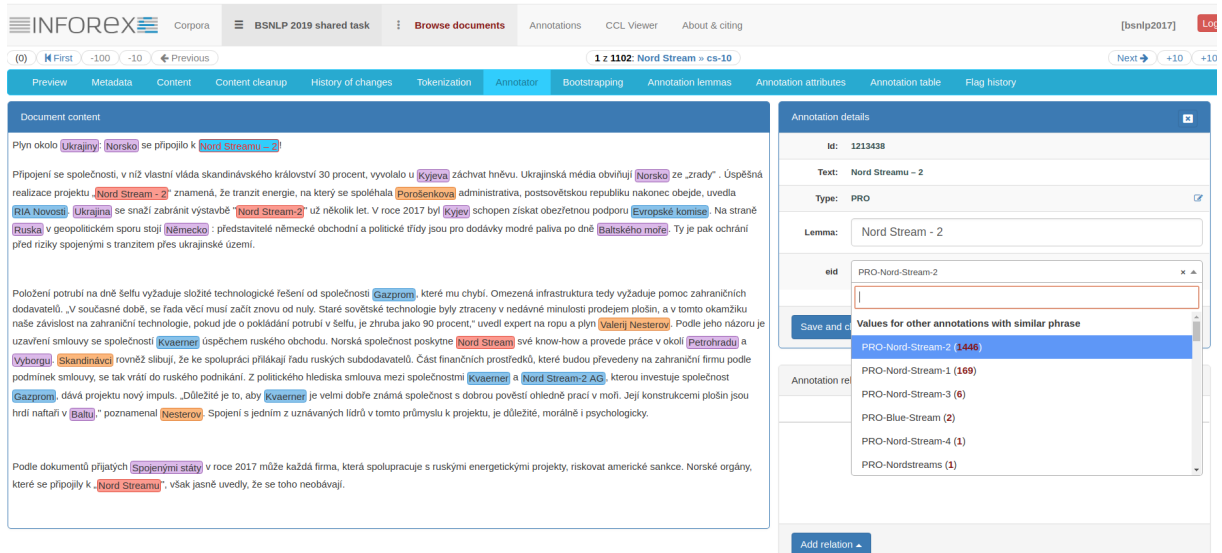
INFOREX Corpora BSNLP 2019 shared task Browse documents Annotations CCL Viewer About & citing [bsnlp2017] Log

(0) First -100 -10 Previous 1 z 1102: Nord Stream » cs-10 Next +10 +10

Preview Metadata Content Content cleanup History of changes Tokenization Annotator Bootstrapping Annotation lemmas Annotation attributes Annotation table Flag history

Document content

Plyn okolo Ukrajiny: Norsko se připojilo k Nord Streamu – 2!

Připojení se společnosti, v níž vlastní vláda skandinávského království 30 procent, vyvolalo u Kyjeva záchvat hněvu. Ukrajinská média obviňují Norsko ze „zrady" . Úspěšná realizace projektu „Nord Stream - 2" znamená, že tranzit energie, na který se spoléhala Porošenkova administrativa, postsovětskou republiku nakonec obejde, uvedla RIA Novosti. Ukrajina se snaží zabránit výstavbě "Nord Stream-2" už několik let. V roce 2017 byl Kyjev schopen získat obezřetnou podporu Evropské komise. Na straně Ruska v geopolitickém sporu stojí Německo : představitelé německé obchodní a politické třídy jsou pro dodávky modré paliva po dně Baltského moře. Ty je pak ochrání před riziky spojenými s tranzitem přes ukrajinské území.

Položení potrubí na dně šelfu vyžaduje složité technologické řešení od společnosti Gazprom, které mu chybí. Omezená infrastruktura tedy vyžaduje pomoc zahraničních dodavatelů. „V současné době, se řada věcí musí začít znovu od nuly. Staré sovětské technologie byly ztraceny v nedávné minulosti prodejem plošin, a v tomto okamžiku naše závislost na zahraniční technologie, pokud jde o pokládání potrubí v šelfu, je zhruba jako 90 procent," uvedl expert na ropu a plyn Valerij Nesterov. Podle jeho názoru je uzavření smlouvy se společností Kvaerner úspěchem ruského obchodu. Norská společnost poskytne Nord Stream své know-how a provede práce v okolí Petrohradu a Vyborgu. Skandinávci rovněž slibují, že ke spolupráci přilákají řadu ruských subdodavatelů. Část finančních prostředků, které budou převedeny na zahraniční firmu podle podmínek smlouvy, se tak vrátí do ruského podnikání. Z politického hlediska smlouva mezi společnostmi Kvaerner a Nord Stream-2 AG, kterou investuje společnost Gazprom, dává projektu nový impuls. „Důležité je to, aby Kvaerner je velmi dobře známá společnost s dobrou pověstí ohledně prací v moři. Její konstrukcemi plošin jsou hrdí naftaři v Baltu," poznamenal Nesterov. Spojení s uznávaných lídrů v tomto průmyslu k projektu, je důležité, morálně i psychologicky.

Podle dokumentů přijatých Spojenými státy v roce 2017 může každá firma, která spolupracuje s ruskými energetickými projekty, riskovat americké sankce. Norské orgány, které se připojily k „Nord Streamu", však jasně uvedly, že se toho neobávají.

Annotation details

Id: 1213438
Text: Nord Streamu – 2
Type: PRO
Lemma: Nord Stream - 2
eid PRO-Nord-Stream-2

Values for other annotations with similar phrase
PRO-Nord-Stream-2 (1446)
PRO-Nord-Stream-1 (169)
PRO-Nord-Stream-3 (6)
PRO-Blue-Stream (2)
PRO-Nord-Stream-4 (1)
PRO-Nordstreams (1)

Save and cl

Annotation rel

Add relation